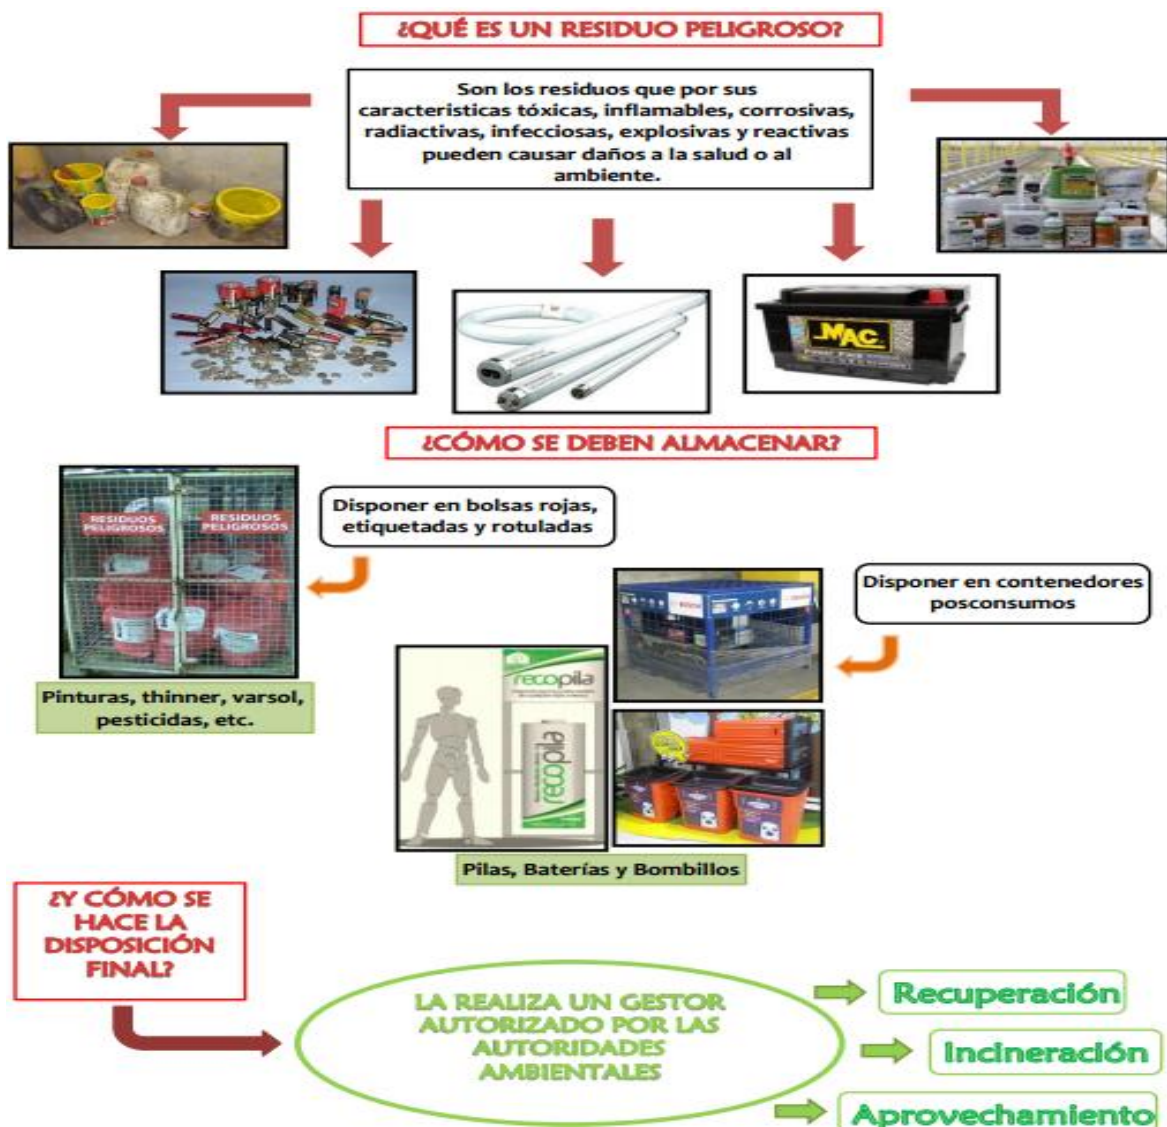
¿QUÉ ES UN RESIDUO PELIGROSO?

Son los residuos que por sus caracteristicas tóxicas, inflamables, corrosivas, radiactivas, infecciosas, explosivas y reactivas pueden causar daños a la salud o al ambiente.

MAC

¿CÓMO SE DEBEN ALMACENAR?

RESIDUOS PELIGROSOS

RESIDUOS PELIGROSOS

Disponer en bolsas rojas, etiquetadas y rotuladas

Pinturas, thinner, varsol, pesticidas, etc.

Disponer en contenedores posconsumos

recopila

recopila

Pilas, Baterías y Bombillos

¿Y CÓMO SE HACE LA DISPOSICIÓN FINAL?

LA REALIZA UN GESTOR AUTORIZADO POR LAS AUTORIDADES AMBIENTALES

Recuperación

Incineración

Aprovechamiento